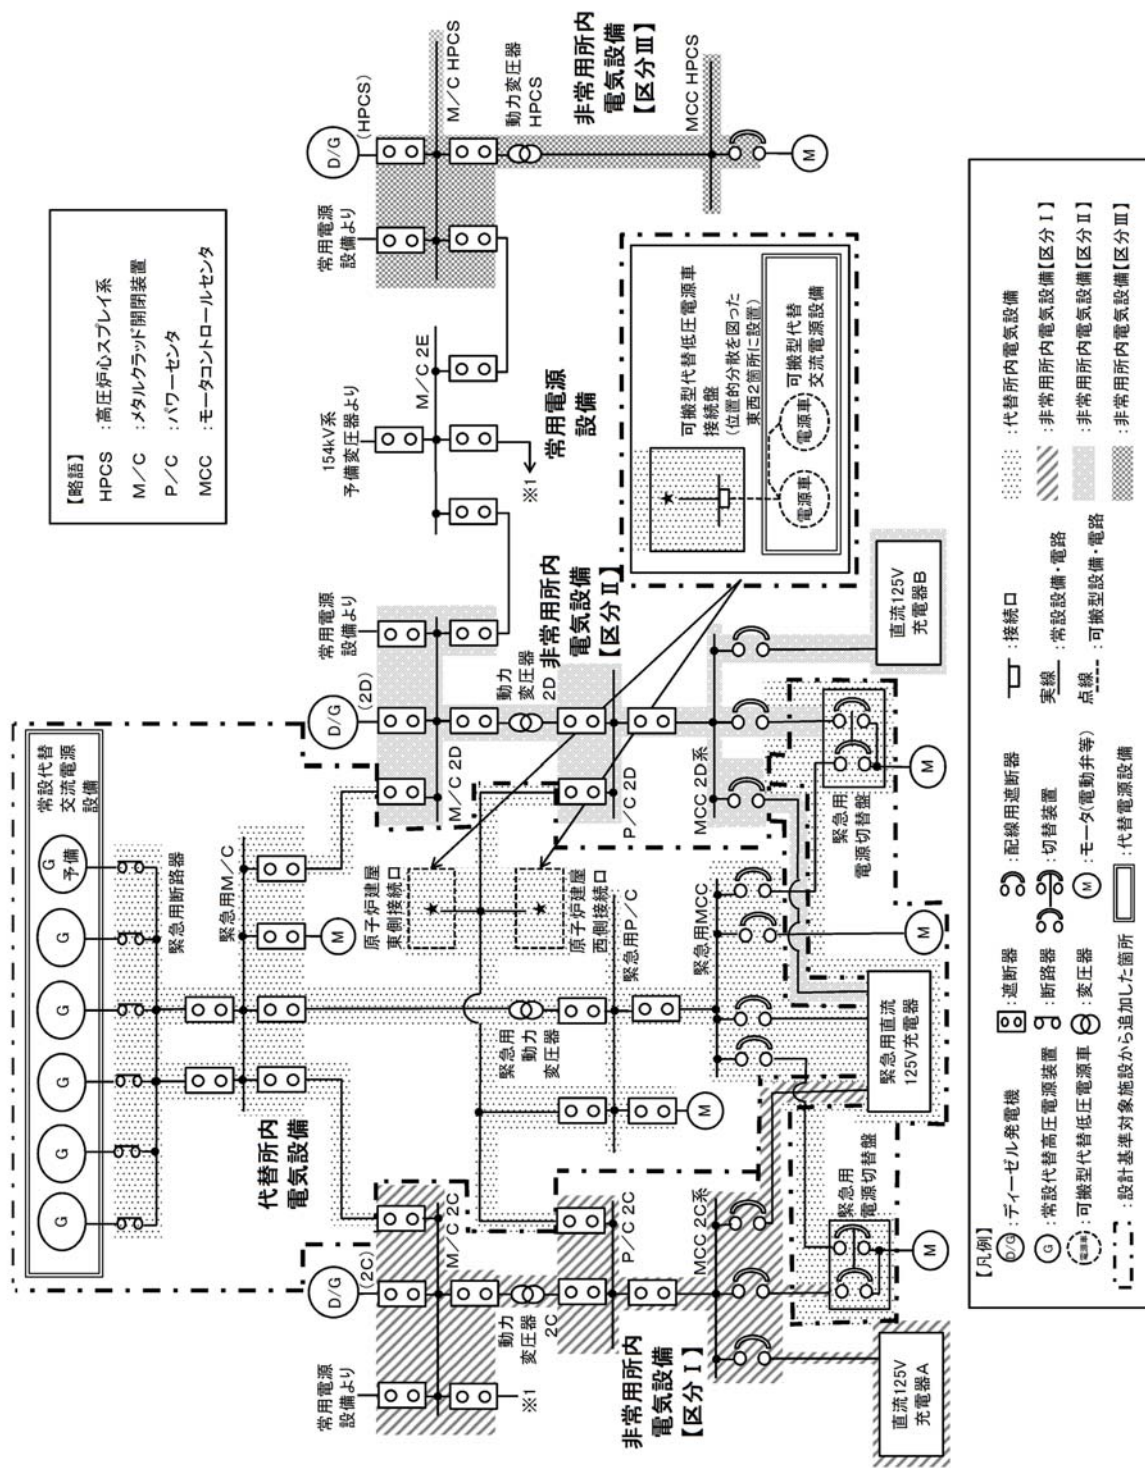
【略語】
HPCS ：高圧炉心スプレイ系
M／C ：メタルクラッド開閉装置
P／C ：パワーセンタ
MCC ：モータコントロールセンタ

常設代替交流電源設備
G G G G G G 予備
緊急用断路器
緊急用M／C
代替所内電気設備
原子炉建屋東側接続口
原子炉建屋西側接続口
緊急用P／C
緊急用動力変圧器
緊急用MCC
緊急用直流125V充電器
緊急用電源切替盤

常用電源設備より
D/G (2C)
M／C 2C
動力変圧器 2C
P／C 2C
MCC 2C系
※1
直流125V充電器A
非常用所内電気設備【区分Ⅰ】

D/G (2D)
常用電源設備より
M／C 2D
動力変圧器 2D
P／C 2D
MCC 2D系
非常用所内電気設備【区分Ⅱ】
直流125V充電器B

154kV系予備変圧器より
M／C 2E
※1
常用電源設備

D/G (HPCS)
常用電源設備より
M／C HPCS
動力変圧器 HPCS
MCC HPCS
非常用所内電気設備【区分Ⅲ】

可搬型代替低圧電源車接続盤
（位置的分散を図った東西2箇所に設置）
電源車 電源車
可搬型代替交流電源設備

【凡例】
D/G ：ディーゼル発電機
G ：常設代替高圧電源装置
電源車 ：可搬型代替低圧電源車
：設計基準対象施設から追加した箇所
：遮断器
：断路器
：変圧器
：代替電源設備
：配線用遮断器
：切替装置
M ：モータ(電動弁等)
：接続口
実線 ：常設設備・電路
点線 ：可搬型設備・電路
：代替所内電気設備
：非常用所内電気設備【区分Ⅰ】
：非常用所内電気設備【区分Ⅱ】
：非常用所内電気設備【区分Ⅲ】